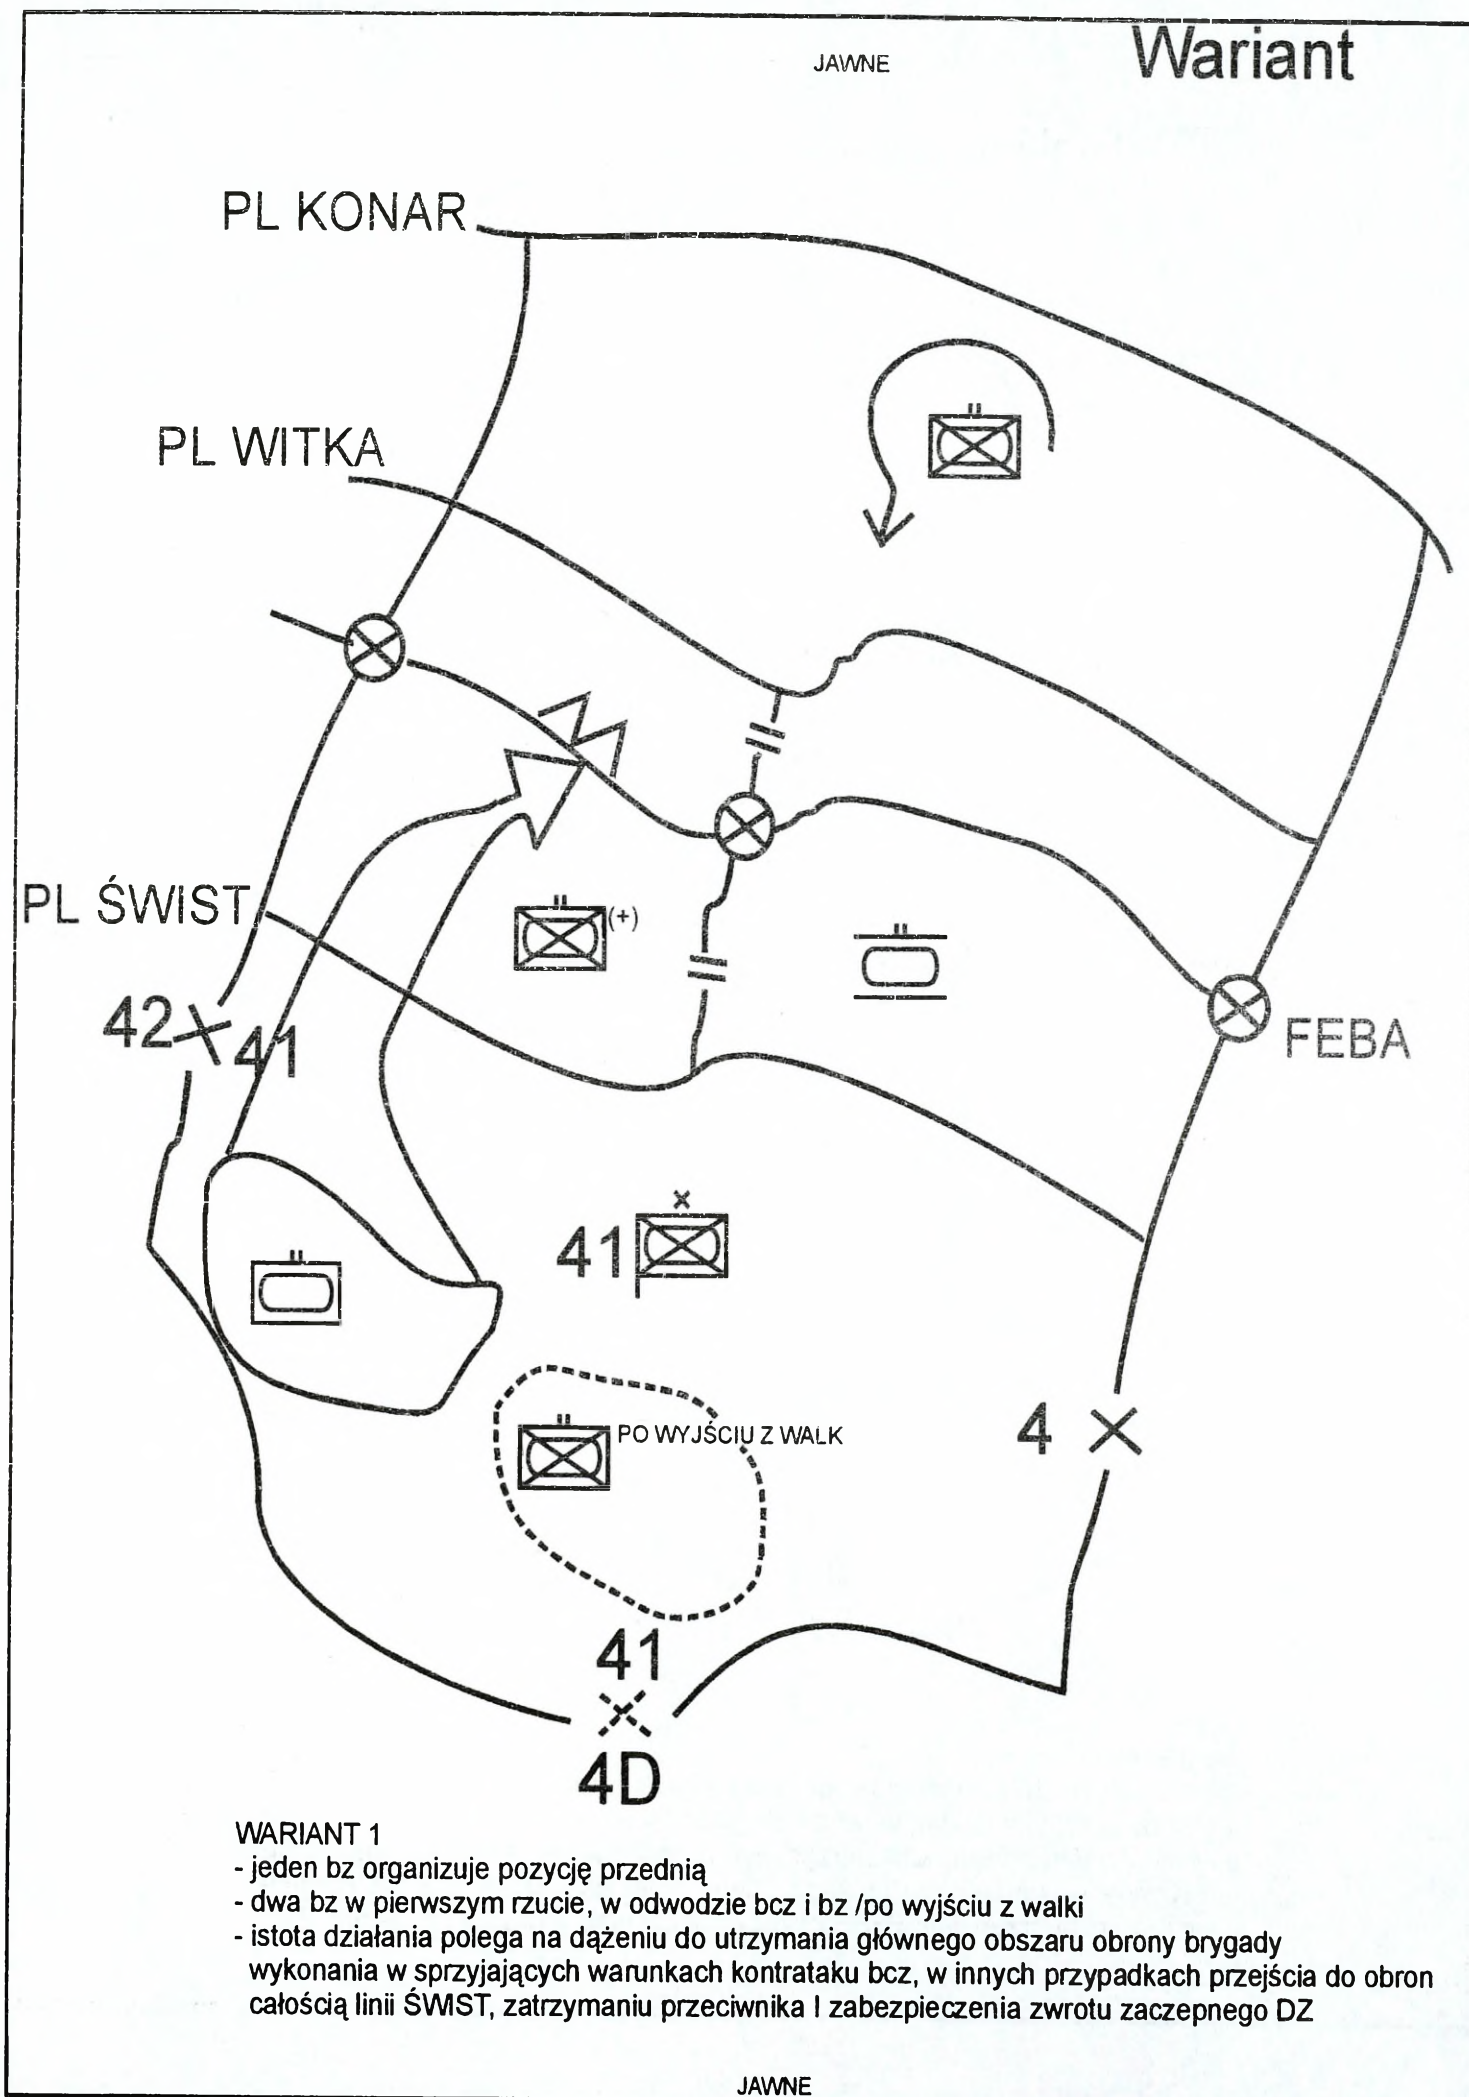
JAWNE

Wariant

PL KONAR

PL WITKA

PL ŚWIST

(+)

FEBA

42

41

41

PO WYJŚCIU Z WALK

4

41

4D

WARIANT 1
- jeden bz organizuje pozycję przednią
- dwa bz w pierwszym rzucie, w odwodzie bcz i bz /po wyjściu z walki
- istota działania polega na dążeniu do utrzymania głównego obszaru obrony brygady wykonania w sprzyjających warunkach kontrataku bcz, w innych przypadkach przejścia do obron całością linii ŚWIST, zatrzymaniu przeciwnika I zabezpieczenia zwrotu zaczepnego DZ

JAWNE